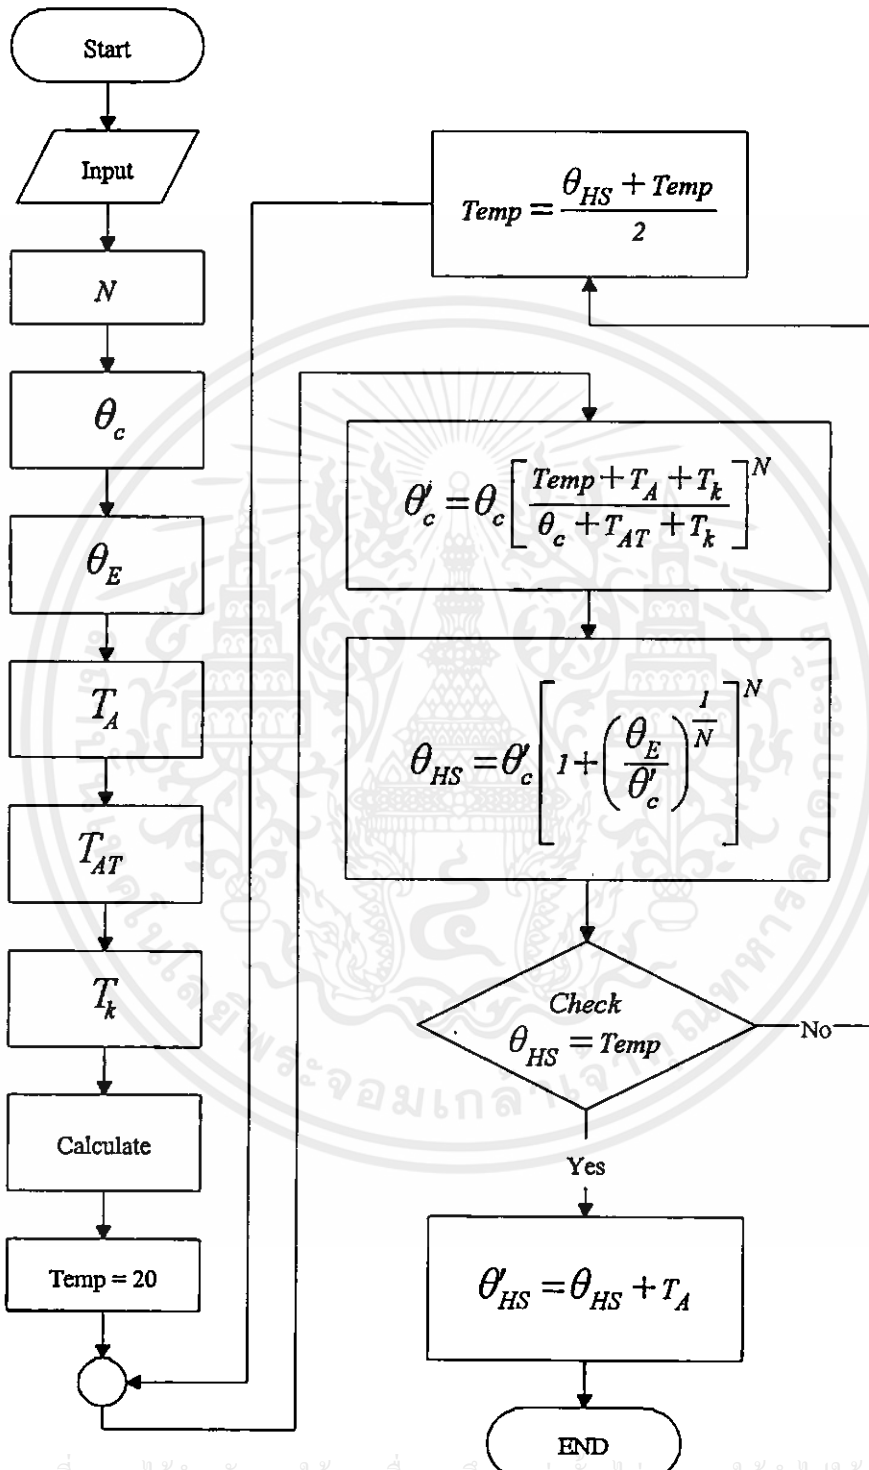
Start

Input

$N$

$\theta_c$

$\theta_E$

$T_A$

$T_{AT}$

$T_k$

Calculate

Temp = 20

$Temp = \frac{\theta_{HS} + Temp}{2}$

$\theta'_c = \theta_c \left[ \frac{Temp + T_A + T_k}{\theta_c + T_{AT} + T_k} \right]^N$

$\theta_{HS} = \theta'_c \left[ 1 + \left( \frac{\theta_E}{\theta'_c} \right)^{\frac{1}{N}} \right]^N$

Check $\theta_{HS} = Temp$

No

Yes

$\theta'_{HS} = \theta_{HS} + T_A$

END